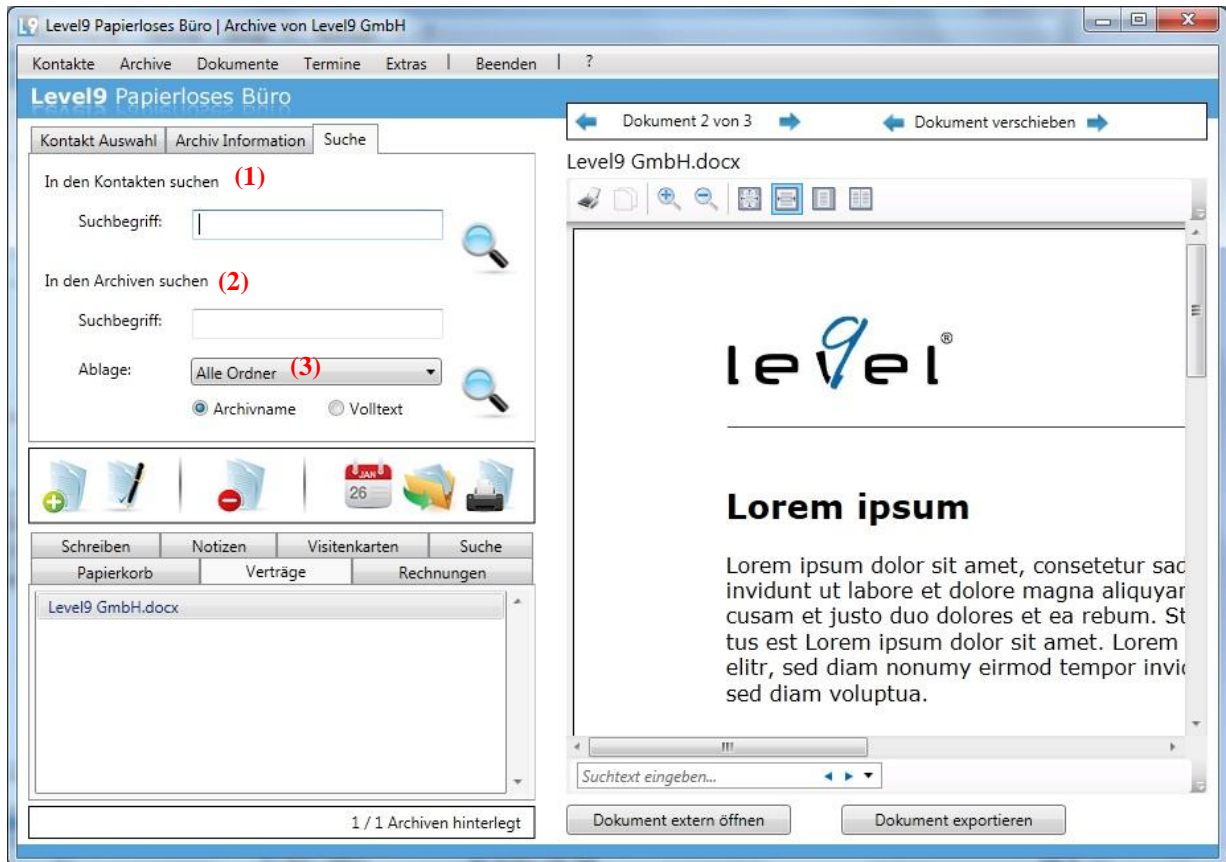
Level9 Papierloses Büro | Archive von Level9 GmbH

Kontakte Archive Dokumente Termine Extras | Beenden | ?

Level9 Papierloses Büro

Kontakt Auswahl | Archiv Information | Suche

In den Kontakten suchen (1)

Suchbegriff:

In den Archiven suchen (2)

Suchbegriff:

Ablage: Alle Ordner (3)

Archivname Volltext

JAN 26

Schreiben | Notizen | Visitenkarten | Suche
Papierkorb | Verträge | Rechnungen

Level9 GmbH.docx

1 / 1 Archiven hinterlegt

Dokument 2 von 3 Dokument verschieben

Level9 GmbH.docx

level®

Lorem ipsum

Lorem ipsum dolor sit amet, consetetur sad invidunt ut labore et dolore magna aliquyar cusam et justo duo dolores et ea rebum. St tus est Lorem ipsum dolor sit amet. Lorem elitr, sed diam nonumy eirmod tempor invic sed diam voluptua.

Suchtext eingeben...

Dokument extern öffnen Dokument exportieren